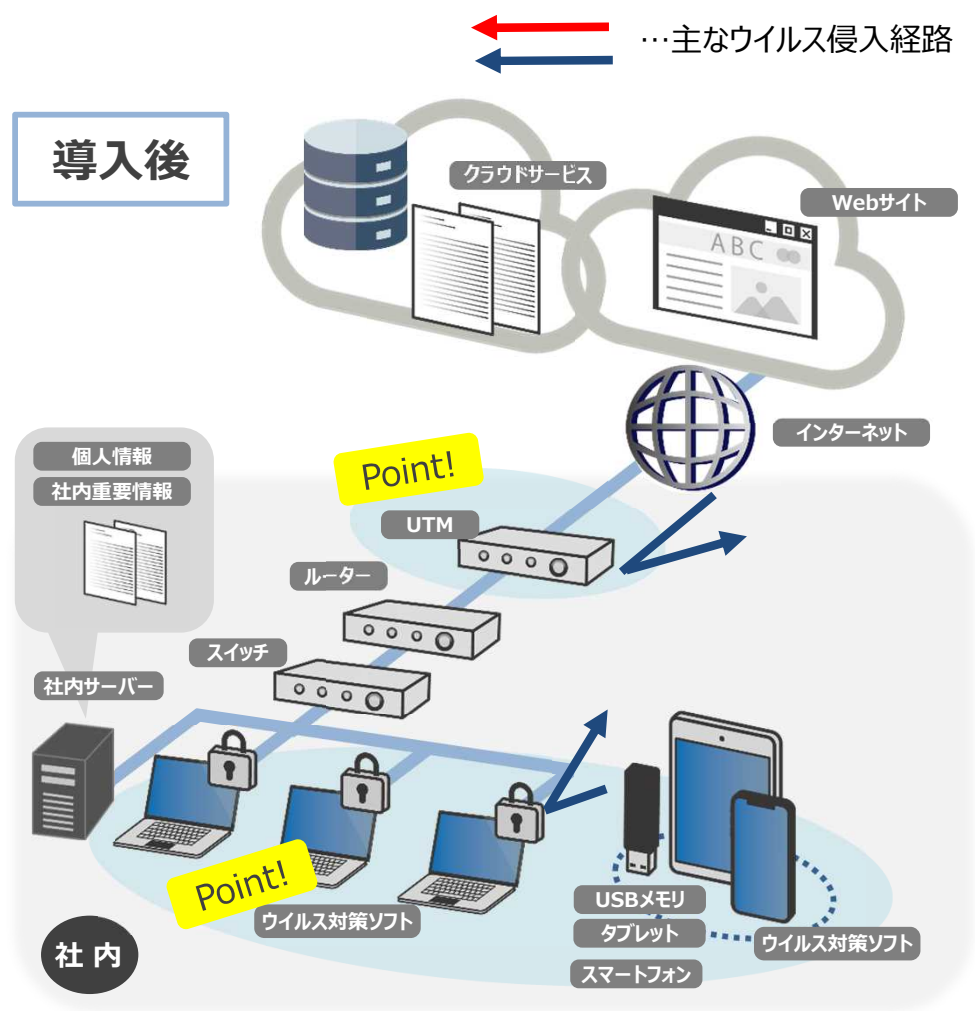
…主なウイルス侵入経路

導入後

クラウドサービス

Webサイト

ABC

インターネット

個人情報

社内重要情報

Point!

UTM

ルーター

スイッチ

社内サーバー

Point!

ウイルス対策ソフト

USBメモリ

タブレット

スマートフォン

ウイルス対策ソフト

社内